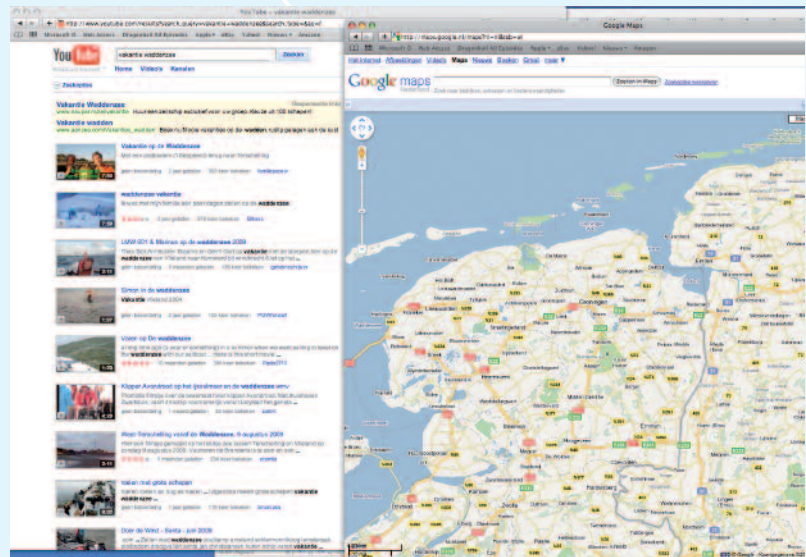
YouTube - vakantie waddenzee

http://www.youtube.com/results?search_query=vakantie+waddenzee&search_type=&aq=f

YouTube

vakantie waddenzee

Zoeken

Home Video's Kanalen

Vakantie Waddenzee

Vakantie wadden

Vakantie op de Waddenzee

waddenzee vakantie

Sinon in de waddenzee

Vakantie

Varen op De waddenzee

Klipper Avondrood op het IJsselmeer en de waddenzee

Varen met grote schepen

Door de Wind - Santa - juni 2009

Google Maps

http://maps.google.nl/maps?hl=nl&tab=wl

Google maps

Zoeken op Maps

Groningen

Emmen

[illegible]